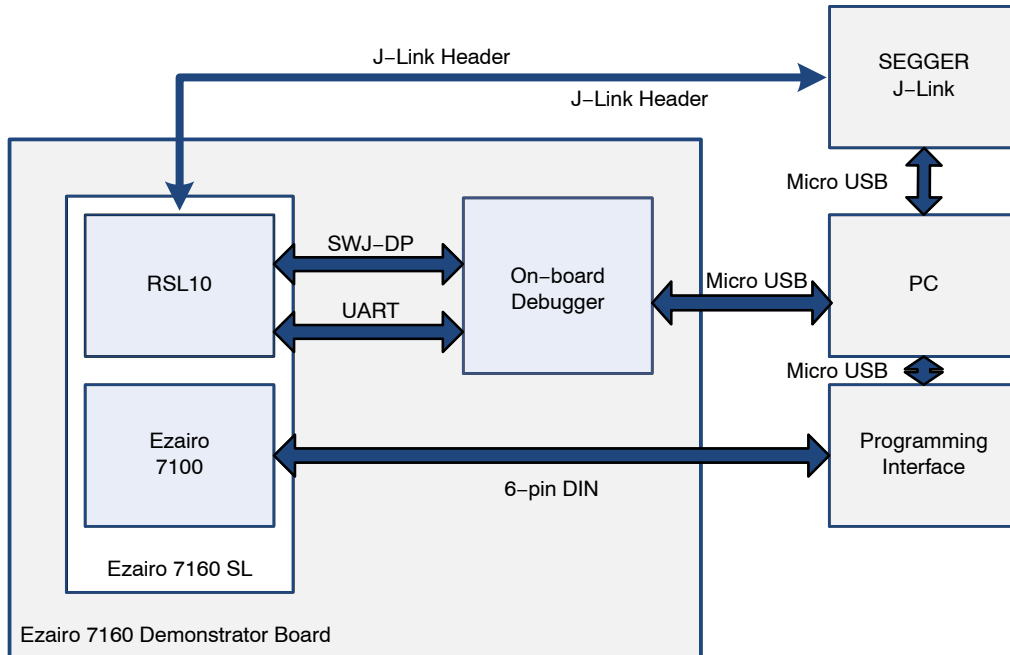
J−Link Header

J−Link Header

SEGGER J−Link

Micro USB

RSL10

SWJ−DP

UART

On−board Debugger

Micro USB

PC

Micro USB

Ezairo 7100

6−pin DIN

Programming Interface

Ezairo 7160 SL

Ezairo 7160 Demonstrator Board